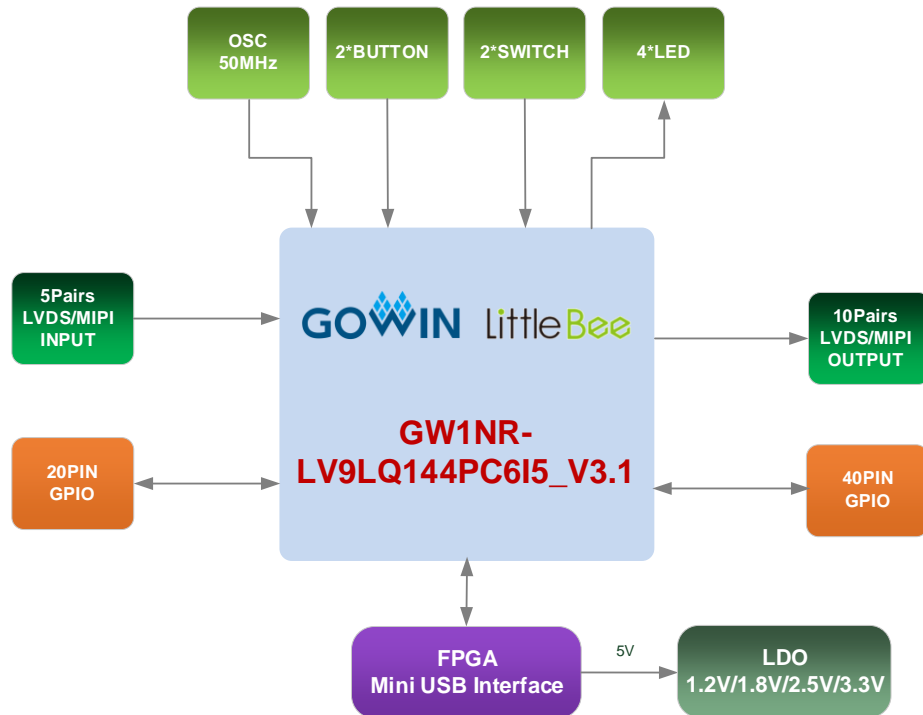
OSC
50MHz

2*BUTTON

2*SWITCH

4*LED

5Pairs
LVDS/MIPI
INPUT

GOWIN LittleBee

10Pairs
LVDS/MIPI
OUTPUT

GW1NR-
LV9LQ144PC6I5_V3.1

20PIN
GPIO

40PIN
GPIO

FPGA
Mini USB Interface

5V

LDO
1.2V/1.8V/2.5V/3.3V